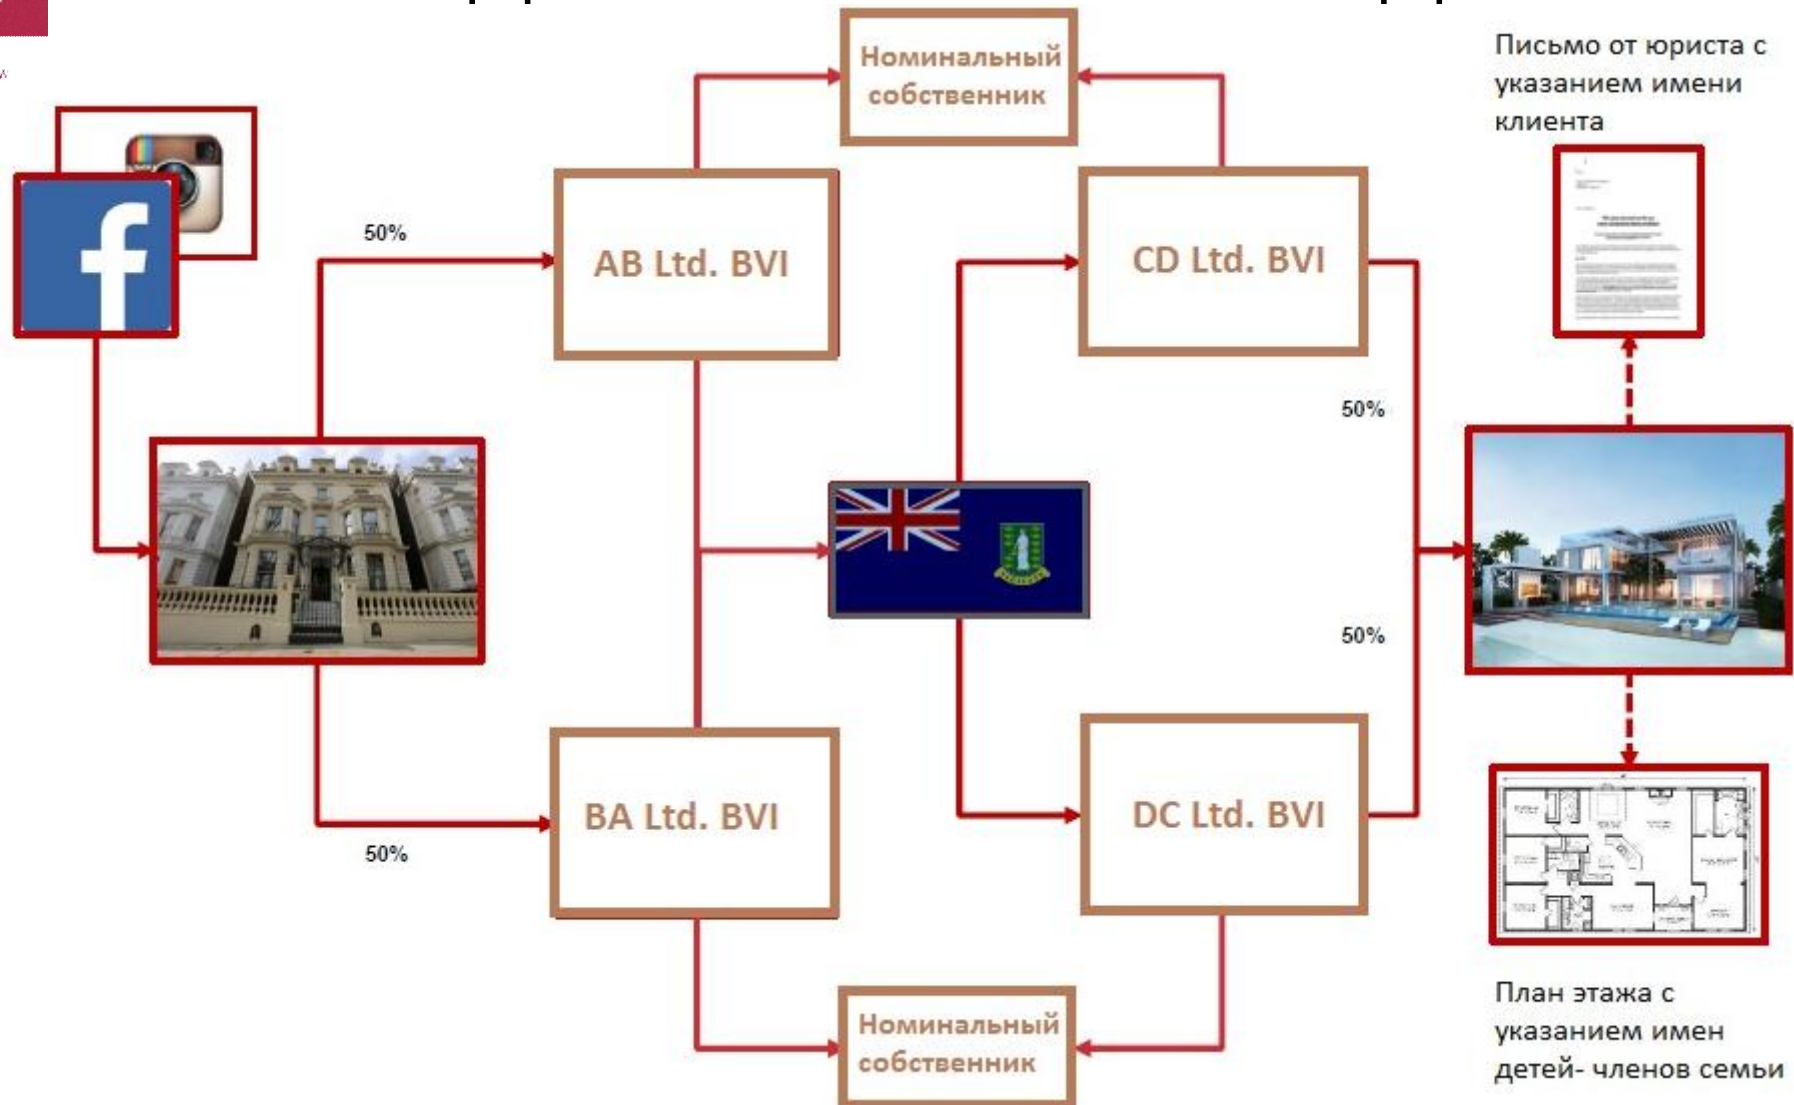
Номинальный собственник

Письмо от юриста с указанием имени клиента

50%

AB Ltd. BVI

CD Ltd. BVI

50%

50%

BA Ltd. BVI

DC Ltd. BVI

50%

Номинальный собственник

План этажа с указанием имен детей- членов семьи